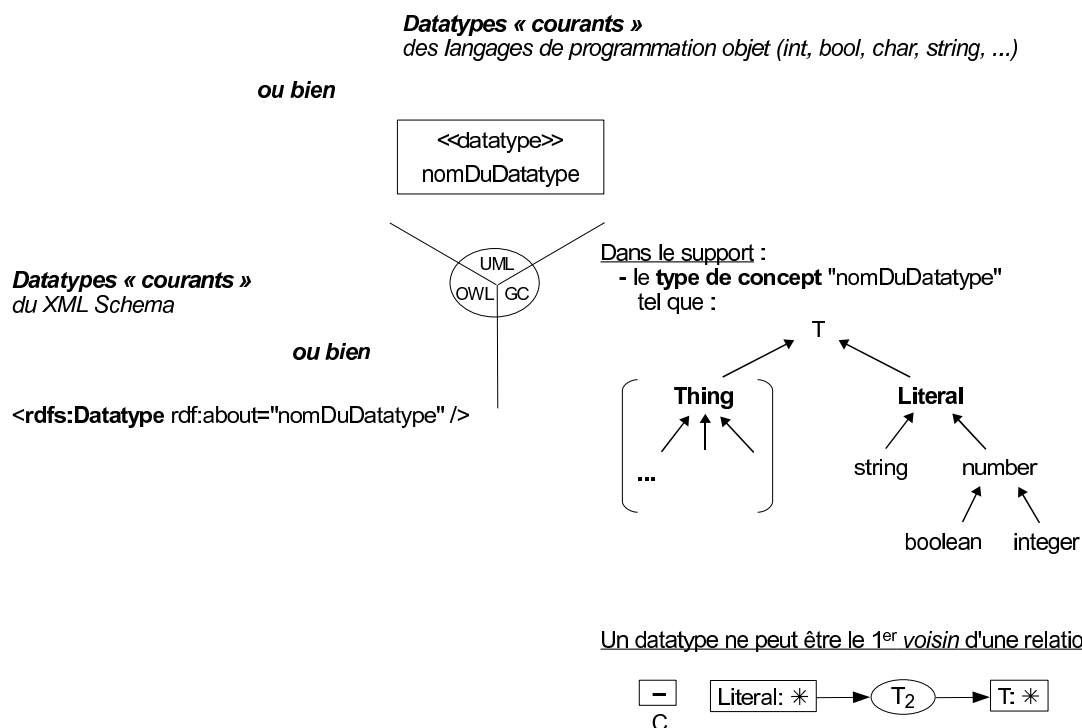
**Datatypes « courants »**
des langages de programmation objet (int, bool, char, string, ...)

**ou bien**

<<datatype>>
nomDuDatatype

UML
OWL GC

**Datatypes « courants »**
du XML Schema

**ou bien**

<**rdfs:Datatype** rdf:about="nomDuDatatype" />

Dans le support :
- le **type de concept** "nomDuDatatype" tel que :

T

**Thing**

...

**Literal**

string

number

boolean

integer

Un datatype ne peut être le 1$^{er}$ *voisin* d'une relatio

−
C

Literal: $*$

$T_2$

T: $*$